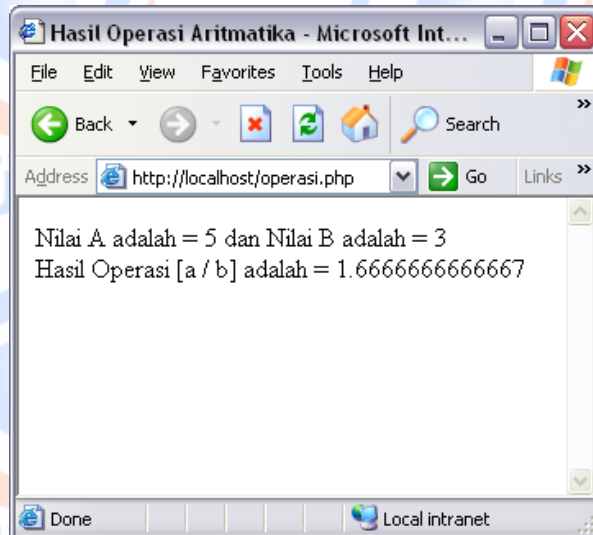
Hasil Operasi Aritmatika - Microsoft Int...

File Edit View Favorites Tools Help

Back Search

Address http://localhost/operasi.php Go Links

Nilai A adalah = 5 dan Nilai B adalah = 3
Hasil Operasi [a / b] adalah = 1.6666666666667

Done Local intranet